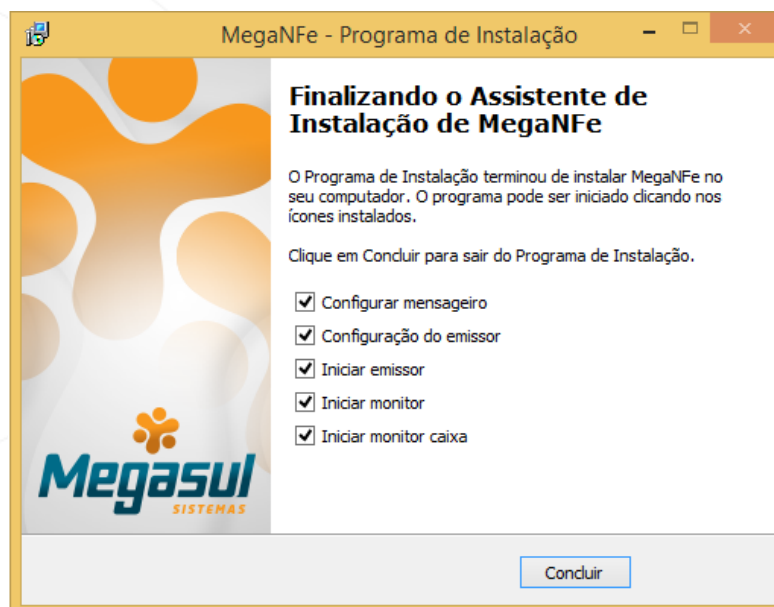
MegaNFe - Programa de Instalação

Finalizando o Assistente de Instalação de MegaNFe

O Programa de Instalação terminou de instalar MegaNFe no seu computador. O programa pode ser iniciado clicando nos ícones instalados.

Clique em Concluir para sair do Programa de Instalação.

Configurar mensageiro

Configuração do emissor

Iniciar emissor

Iniciar monitor

Iniciar monitor caixa

Megasul
SISTEMAS

Concluir